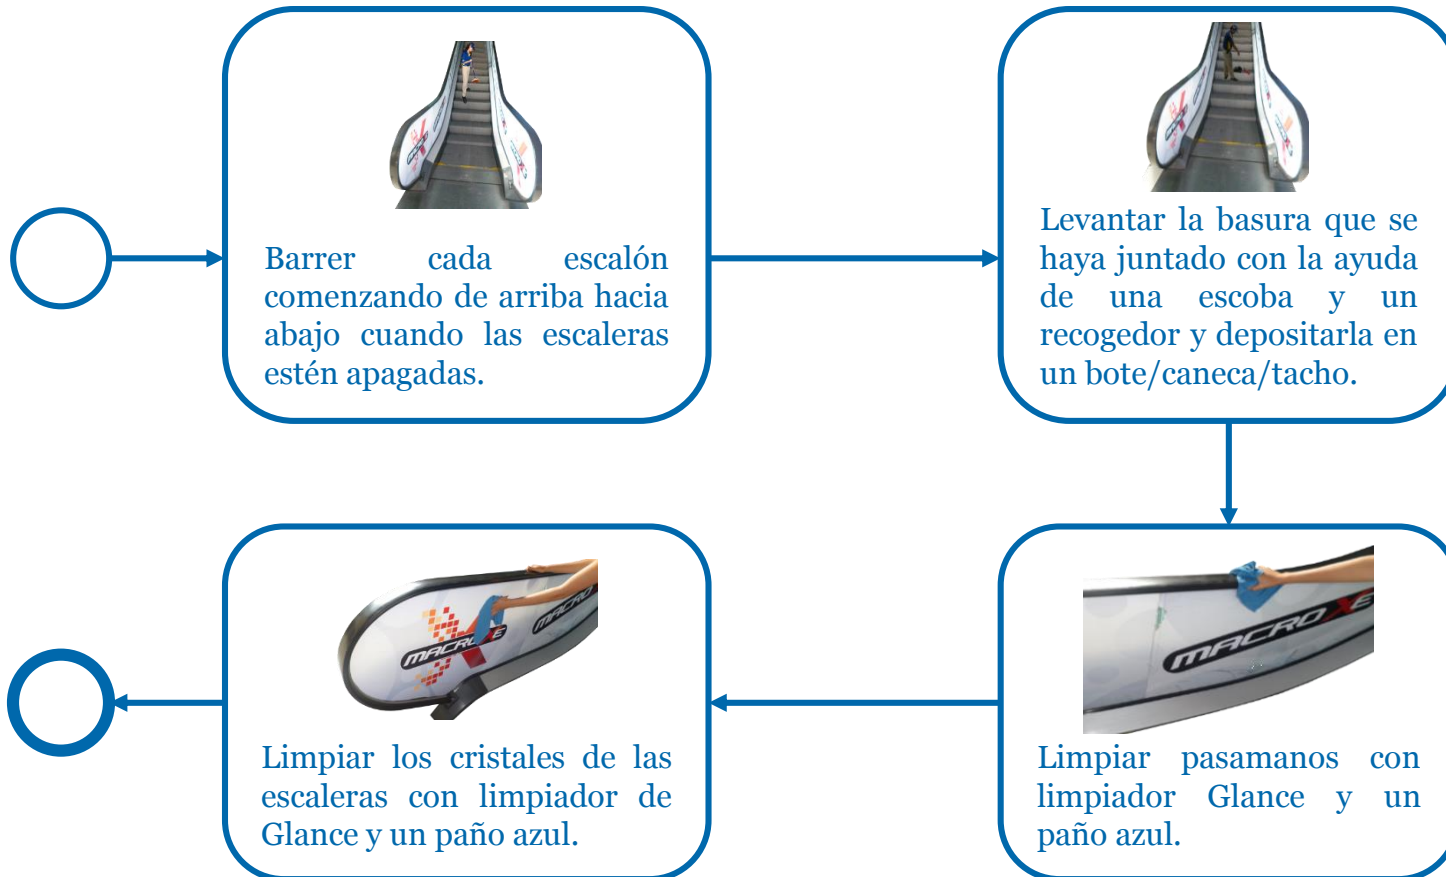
Barrer cada escalón comenzando de arriba hacia abajo cuando las escaleras estén apagadas.

Levantar la basura que se haya juntado con la ayuda de una escoba y un recogedor y depositarla en un bote/caneca/tacho.

MACRO X

Limpiar pasamanos con limpiador Glance y un paño azul.

MACRO X

Limpiar los cristales de las escaleras con limpiador de Glance y un paño azul.